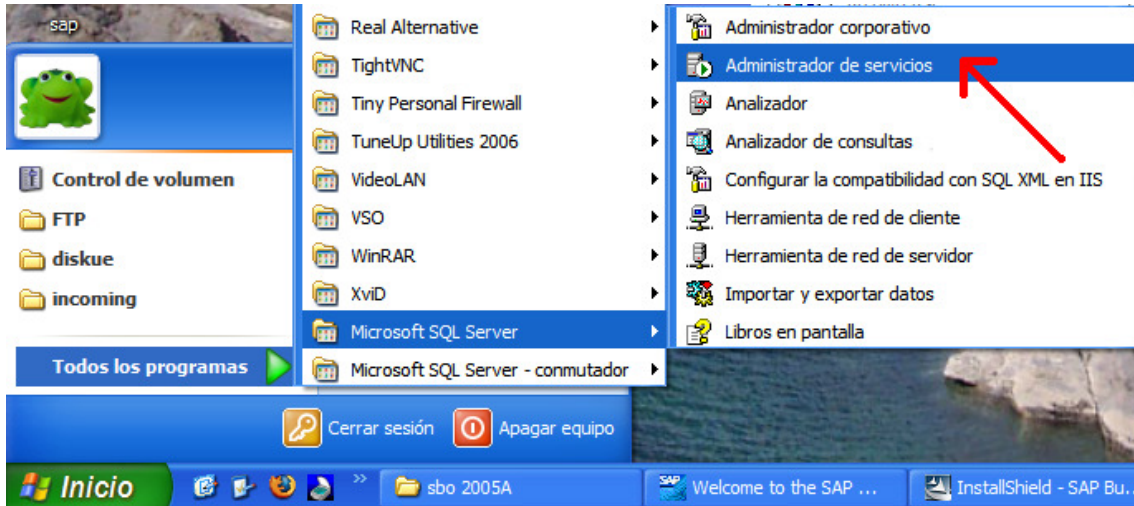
sap

Control de volumen
FTP
diskue
incoming

Todos los programas

Real Alternative
TightVNC
Tiny Personal Firewall
TuneUp Utilities 2006
VideoLAN
VSO
WinRAR
XviD
Microsoft SQL Server
Microsoft SQL Server - conmutador

Administrador corporativo
Administrador de servicios
Analizador
Analizador de consultas
Configurar la compatibilidad con SQL XML en IIS
Herramienta de red de cliente
Herramienta de red de servidor
Importar y exportar datos
Libros en pantalla

Cerrar sesión
Apagar equipo

Inicio
sbo 2005A
Welcome to the SAP ...
InstallShield - SAP Bu...